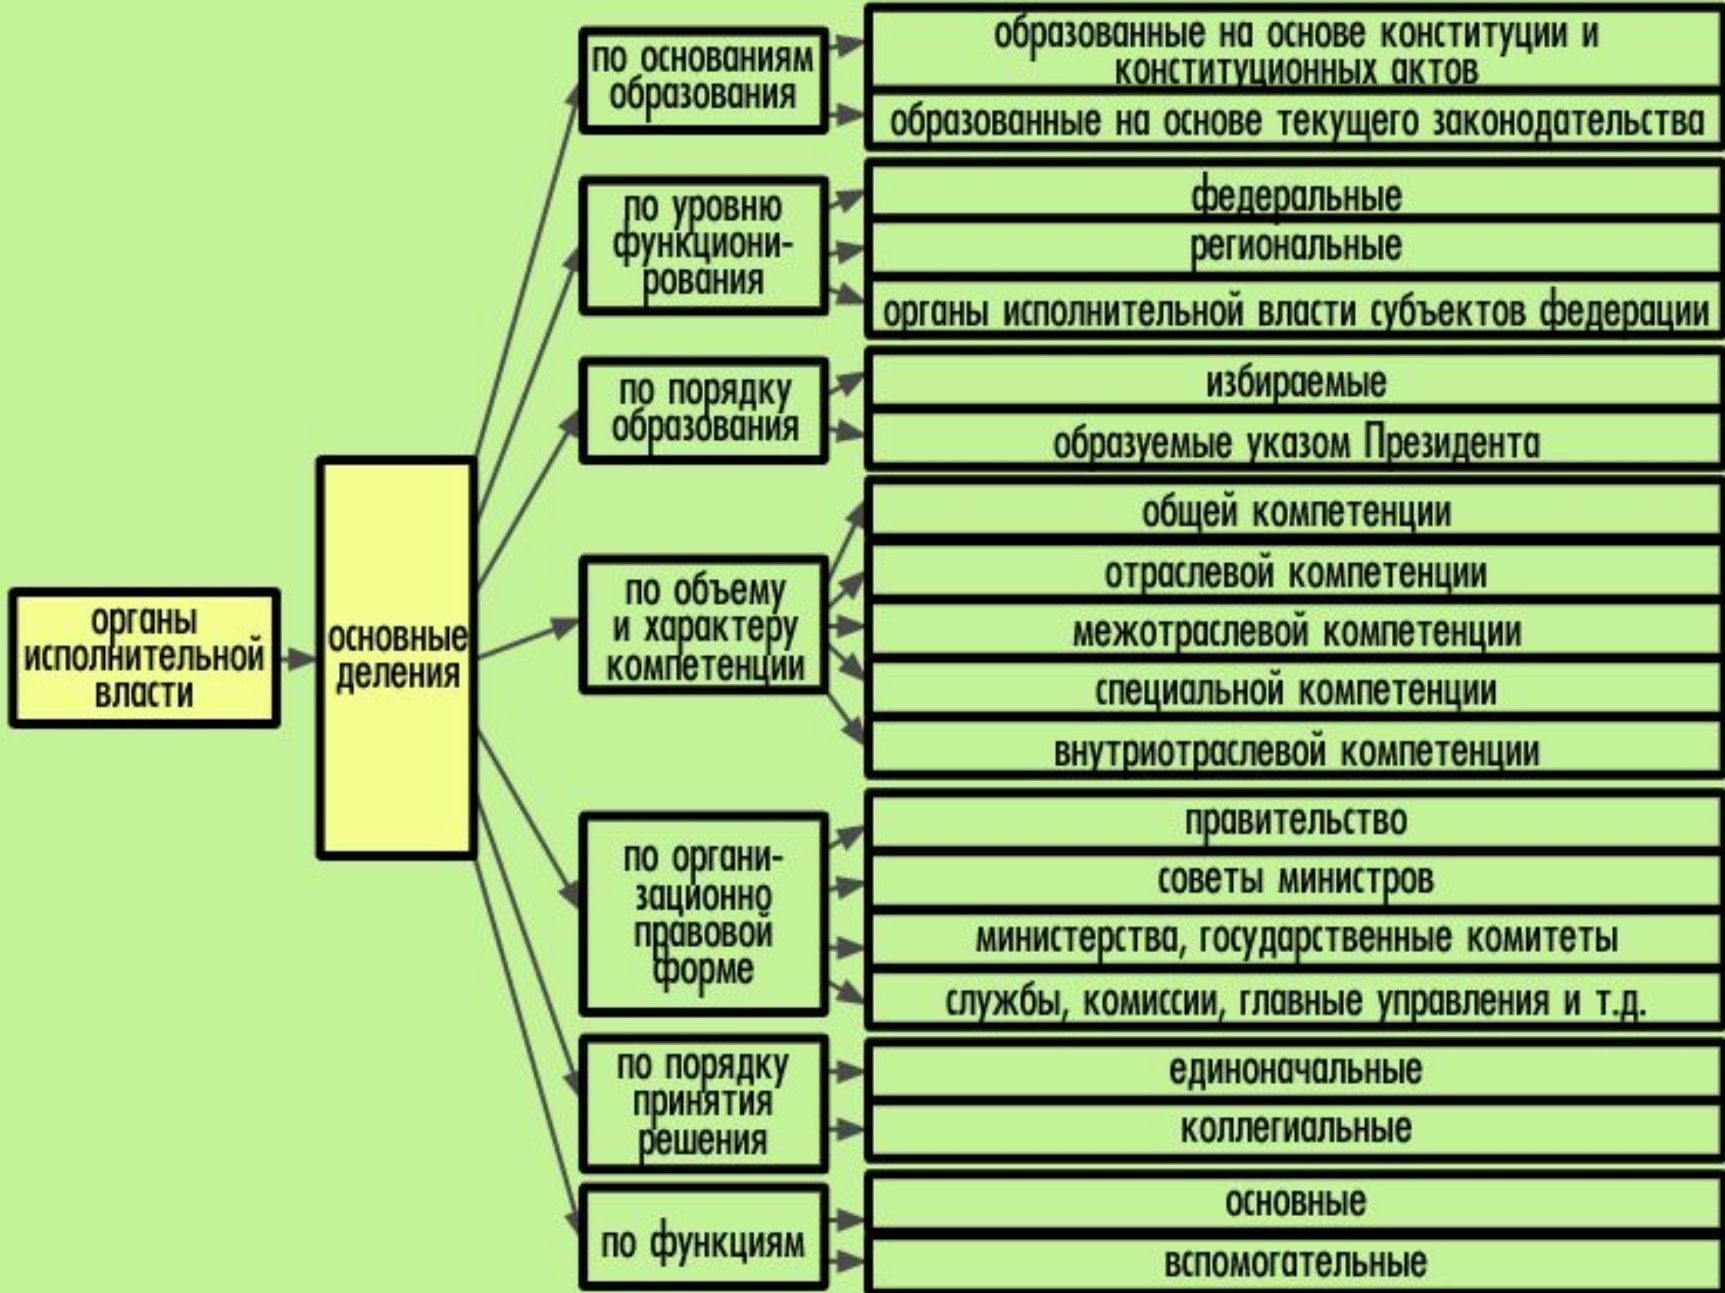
органы исполнительной власти

основные деления

по основаниям образования

образованные на основе конституции и конституционных актов

образованные на основе текущего законодательства

по уровню функционирования

федеральные

региональные

органы исполнительной власти субъектов федерации

по порядку образования

избираемые

образуемые указом Президента

по объему и характеру компетенции

общей компетенции

отраслевой компетенции

межотраслевой компетенции

специальной компетенции

внутриотраслевой компетенции

по организационно правовой форме

правительство

советы министров

министерства, государственные комитеты

службы, комиссии, главные управления и т.д.

по порядку принятия решения

единоначальные

коллегиальные

по функциям

основные

вспомогательные